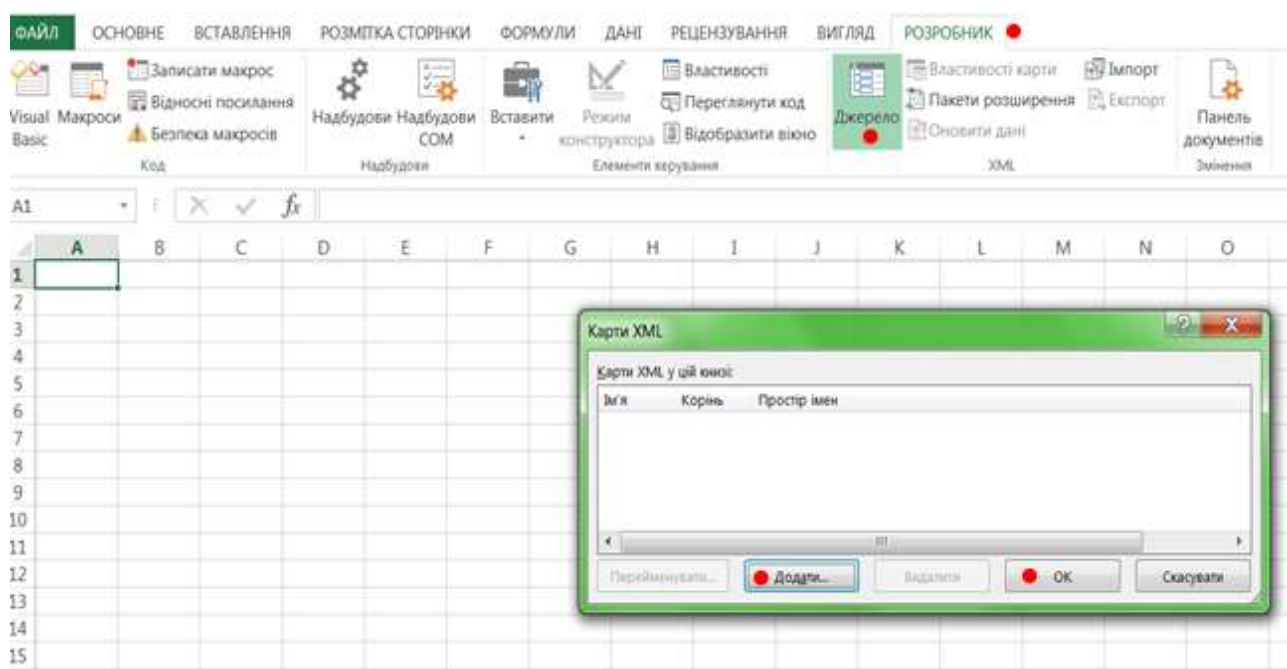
ФАЙЛ ОСНОВНЕ ВСТАВЛЕННЯ РОЗМІТКА СТОРІНКИ ФОРМУЛИ ДАНІ РЕЦЕНЗУВАННЯ ВИГЛЯД РОЗРОБНИК

Visual Basic Макроси Записати макрос Відносні посилання Безпека макросів Код

Надбудови Надбудови COM Надбудови

Вставити Режим конструктора Властивості Переглянути код Відобразити вікно Елементи керування

Джерело Властивості карти Пакети розширення Оновити дані Імпорт Експорт XML

Панель документів Змінення

A1 $f_x$

| | A | B | C | D | E | F | G | H | I | J | K | L | M | N | O |
|---|---|---|---|---|---|---|---|---|---|---|---|---|---|---|---|
| 1 | | | | | | | | | | | | | | | |
| 2 | | | | | | | | | | | | | | | |
| 3 | | | | | | | | | | | | | | | |
| 4 | | | | | | | | | | | | | | | |
| 5 | | | | | | | | | | | | | | | |
| 6 | | | | | | | | | | | | | | | |
| 7 | | | | | | | | | | | | | | | |
| 8 | | | | | | | | | | | | | | | |
| 9 | | | | | | | | | | | | | | | |
| 10 | | | | | | | | | | | | | | | |
| 11 | | | | | | | | | | | | | | | |
| 12 | | | | | | | | | | | | | | | |
| 13 | | | | | | | | | | | | | | | |
| 14 | | | | | | | | | | | | | | | |
| 15 | | | | | | | | | | | | | | | |

Карти XML

Карти XML у цій книзі

Ім'я Корінь Простір імен

Перейменувати... Додати... Видалити OK Скасувати